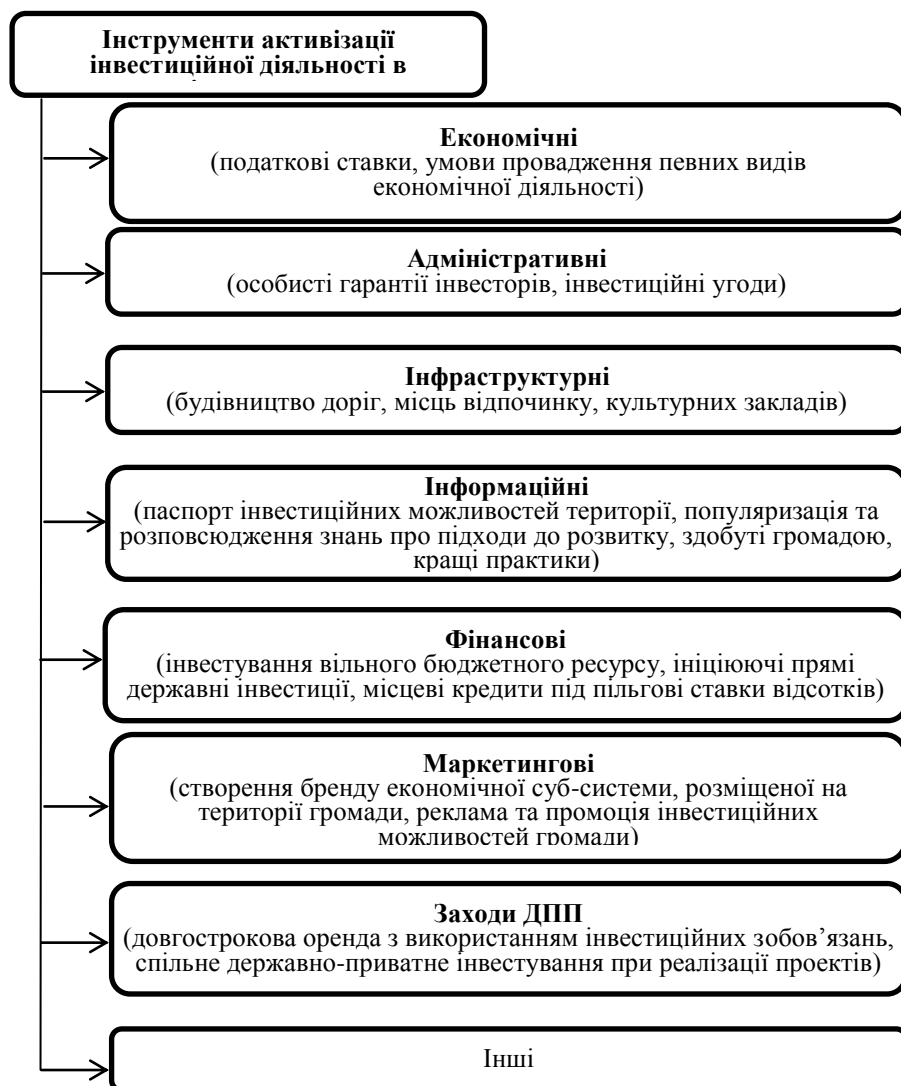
Інструменти активізації інвестиційної діяльності в

Економічні
(податкові ставки, умови провадження певних видів економічної діяльності)

Адміністративні
(особисті гарантії інвесторів, інвестиційні угоди)

Інфраструктурні
(будівництво доріг, місць відпочинку, культурних закладів)

Інформаційні
(паспорт інвестиційних можливостей території, популяризація та розповсюдження знань про підходи до розвитку, здобуті громадою, кращі практики)

Фінансові
(інвестування вільного бюджетного ресурсу, ініціюючі прямі державні інвестиції, місцеві кредити під пільгові ставки відсотків)

Маркетингові
(створення бренду економічної суб-системи, розміщеної на території громади, реклама та промоція інвестиційних можливостей громади)

Заходи ДПП
(довгострокова оренда з використанням інвестиційних зобов’язань, спільне державно-приватне інвестування при реалізації проектів)

Інші